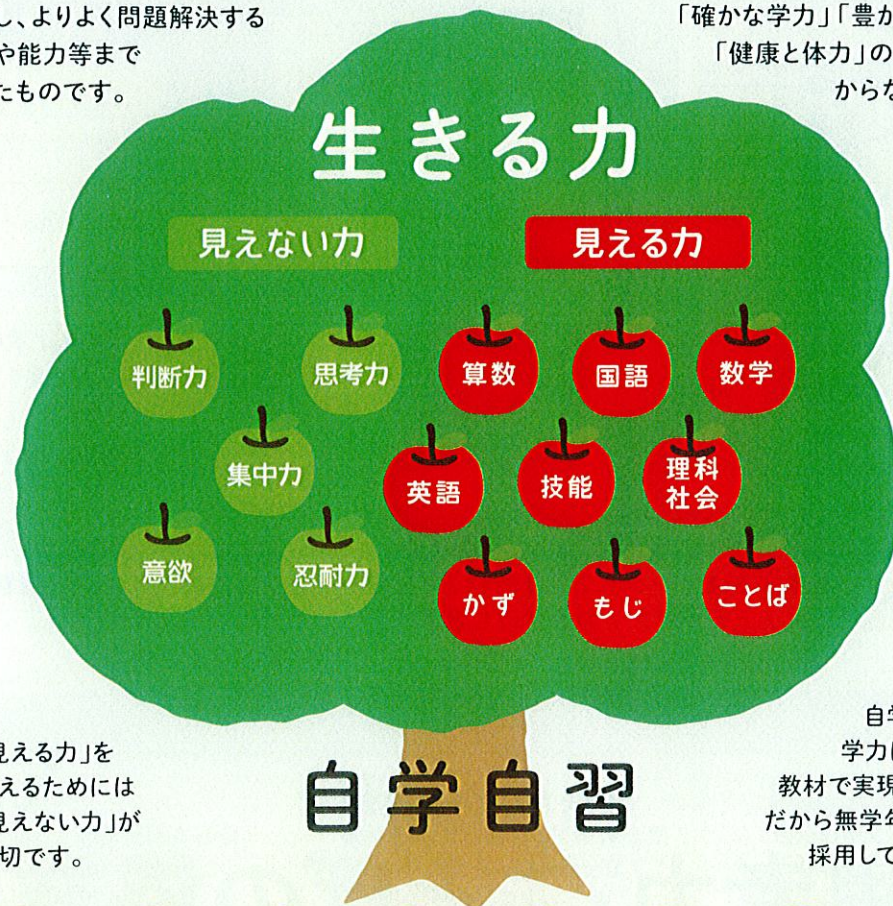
し、よりよく問題解決する
や能力等まで
たものです。

「確かな学力」「豊か
「健康と体力」の
からな

生きる力

見えない力

見える力

判断力
思考力
集中力
意欲
忍耐力

算数
国語
数学
英語
技能
理科
社会
かず
もじ
ことば

見える力」を
えるためには
見えない力」が
切です。

自学自習

自学
学力に
教材で実現
だから無学年
採用して